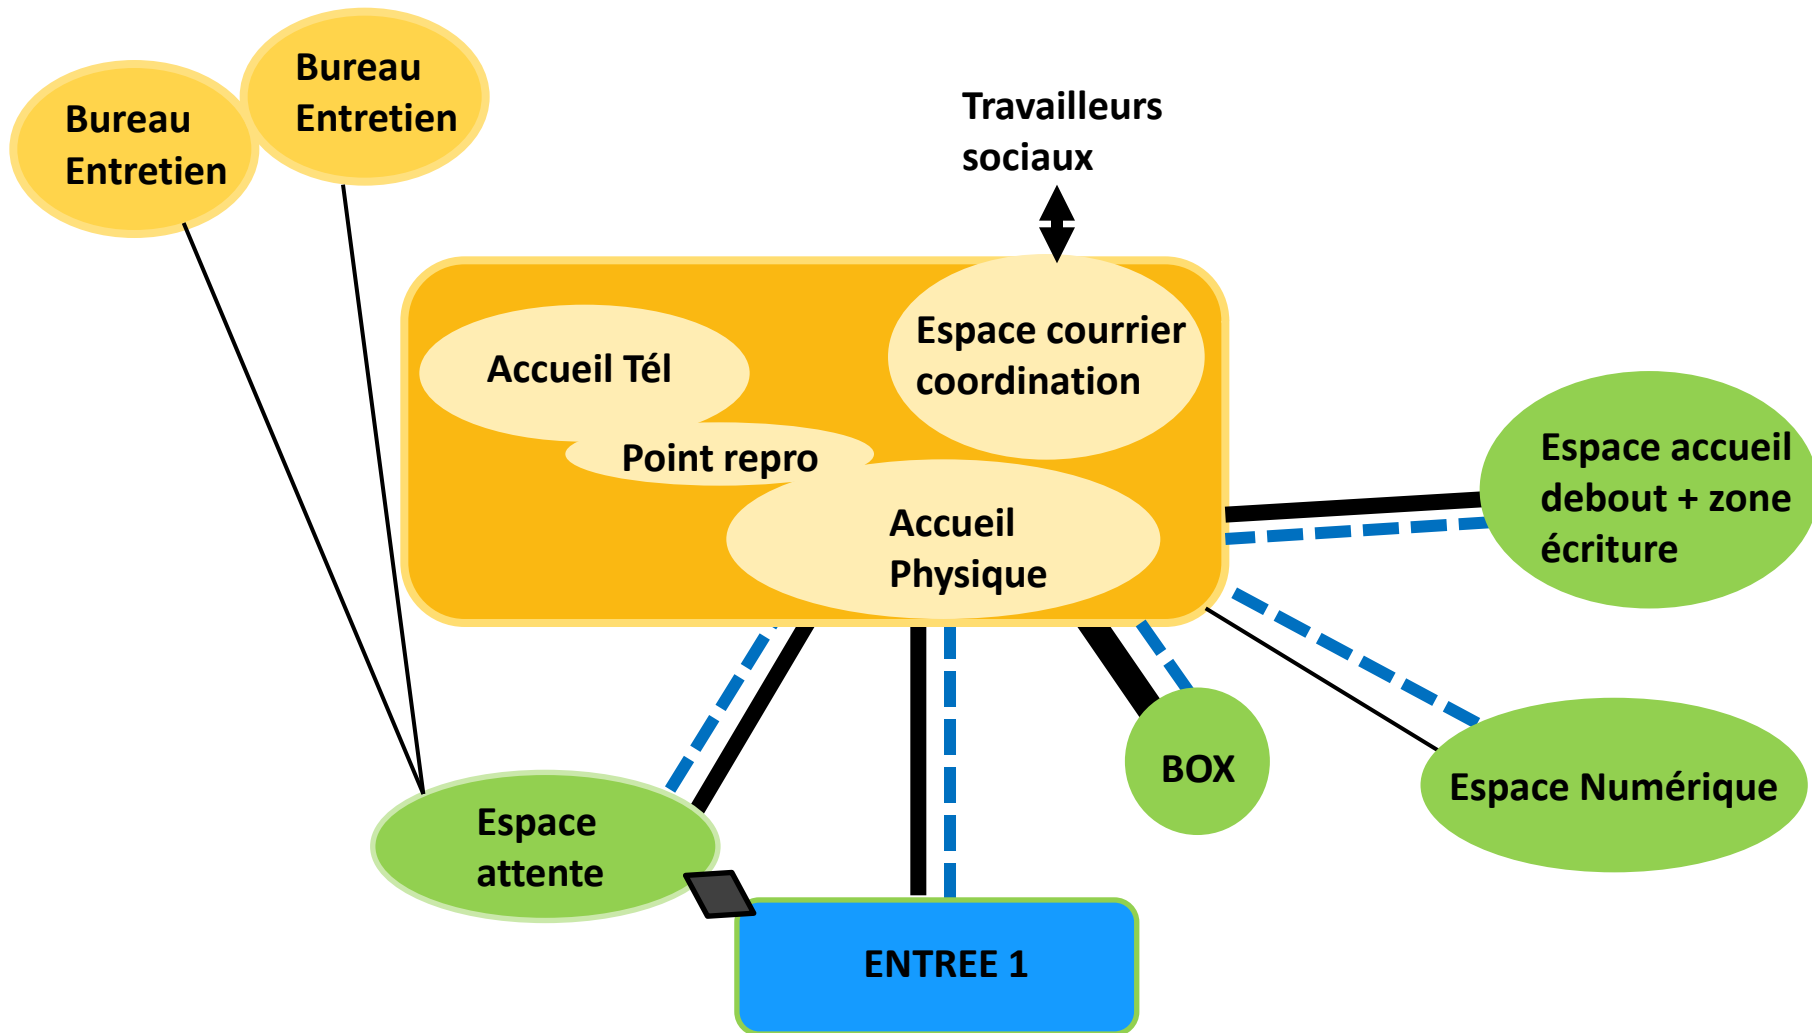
Bureau Entretien

Bureau Entretien

Travailleurs sociaux

Accueil Tél

Point repro

Espace courrier coordination

Accueil Physique

Espace accueil debout + zone écriture

BOX

Espace Numérique

Espace attente

ENTREE 1